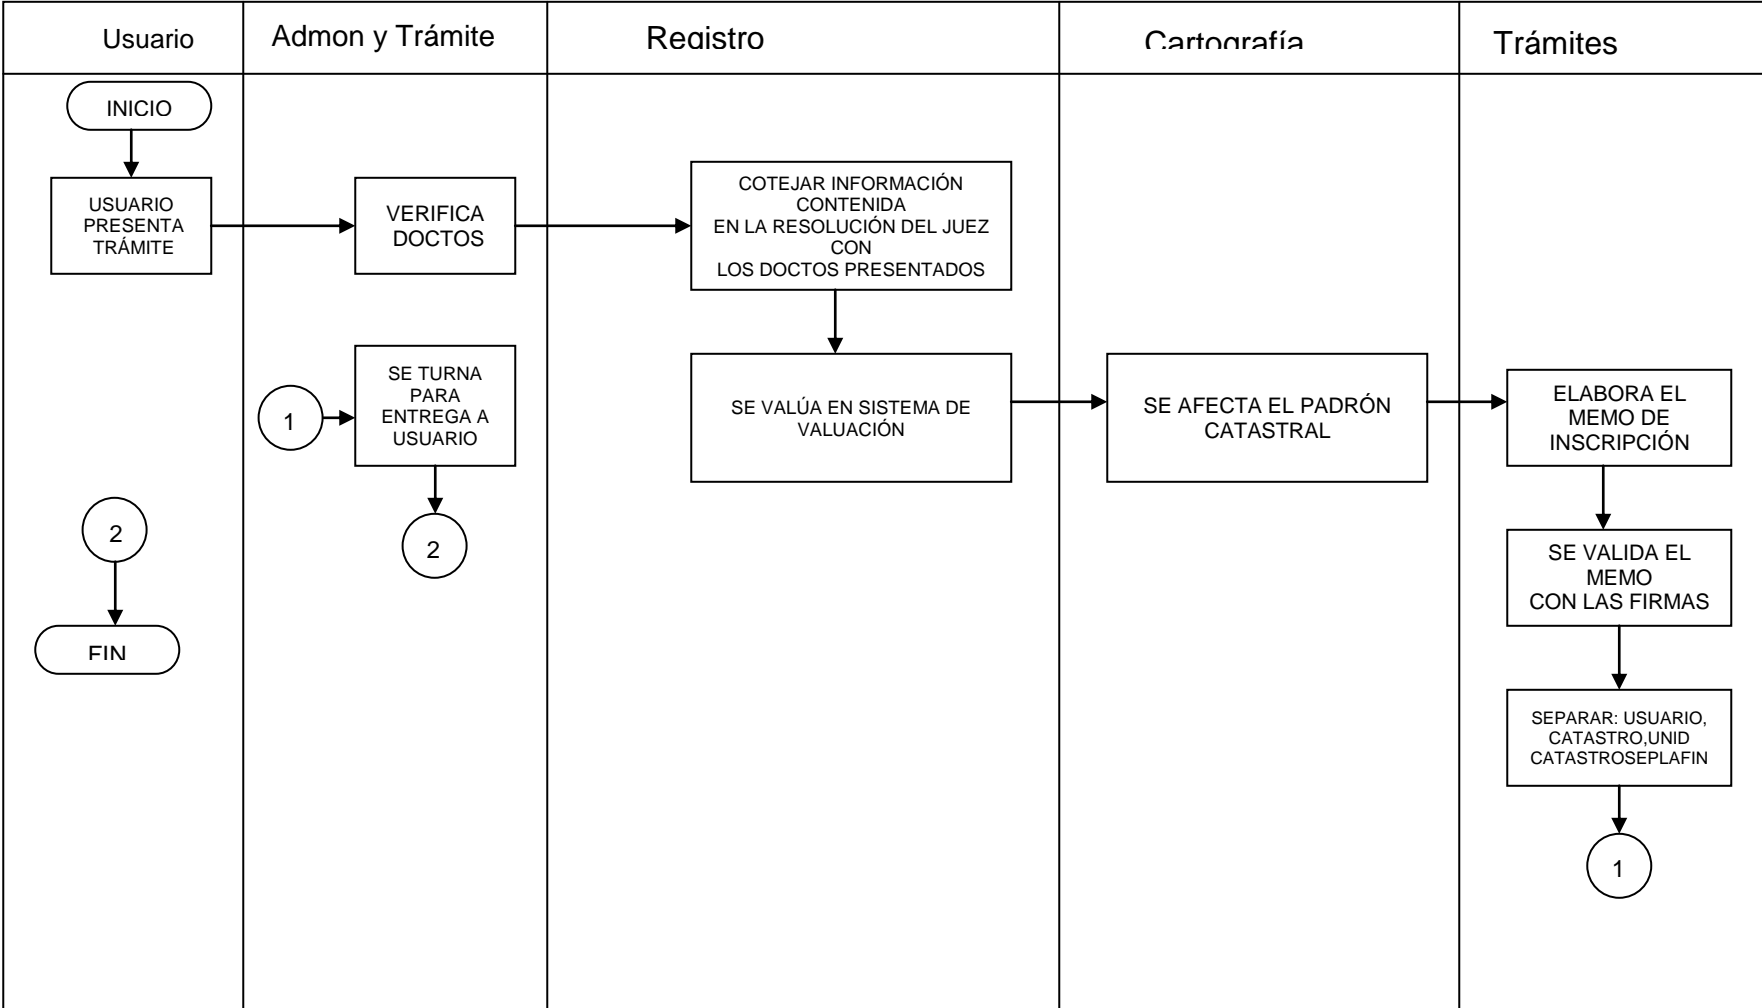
Usuario

Admon y Trámite

Registro

Cartografía

Trámites

INICIO

USUARIO PRESENTA TRÁMITE

VERIFICA DOCTOS

COTEJAR INFORMACIÓN CONTENIDA EN LA RESOLUCIÓN DEL JUEZ CON LOS DOCTOS PRESENTADOS

SE VALÚA EN SISTEMA DE VALUACIÓN

SE AFECTA EL PADRÓN CATASTRAL

ELABORA EL MEMO DE INSCRIPCIÓN

SE VALIDA EL MEMO CON LAS FIRMAS

SEPARAR: USUARIO, CATASTRO,UNID CATASTROSEPLAFIN

1

1

SE TURNA PARA ENTREGA A USUARIO

2

2

FIN